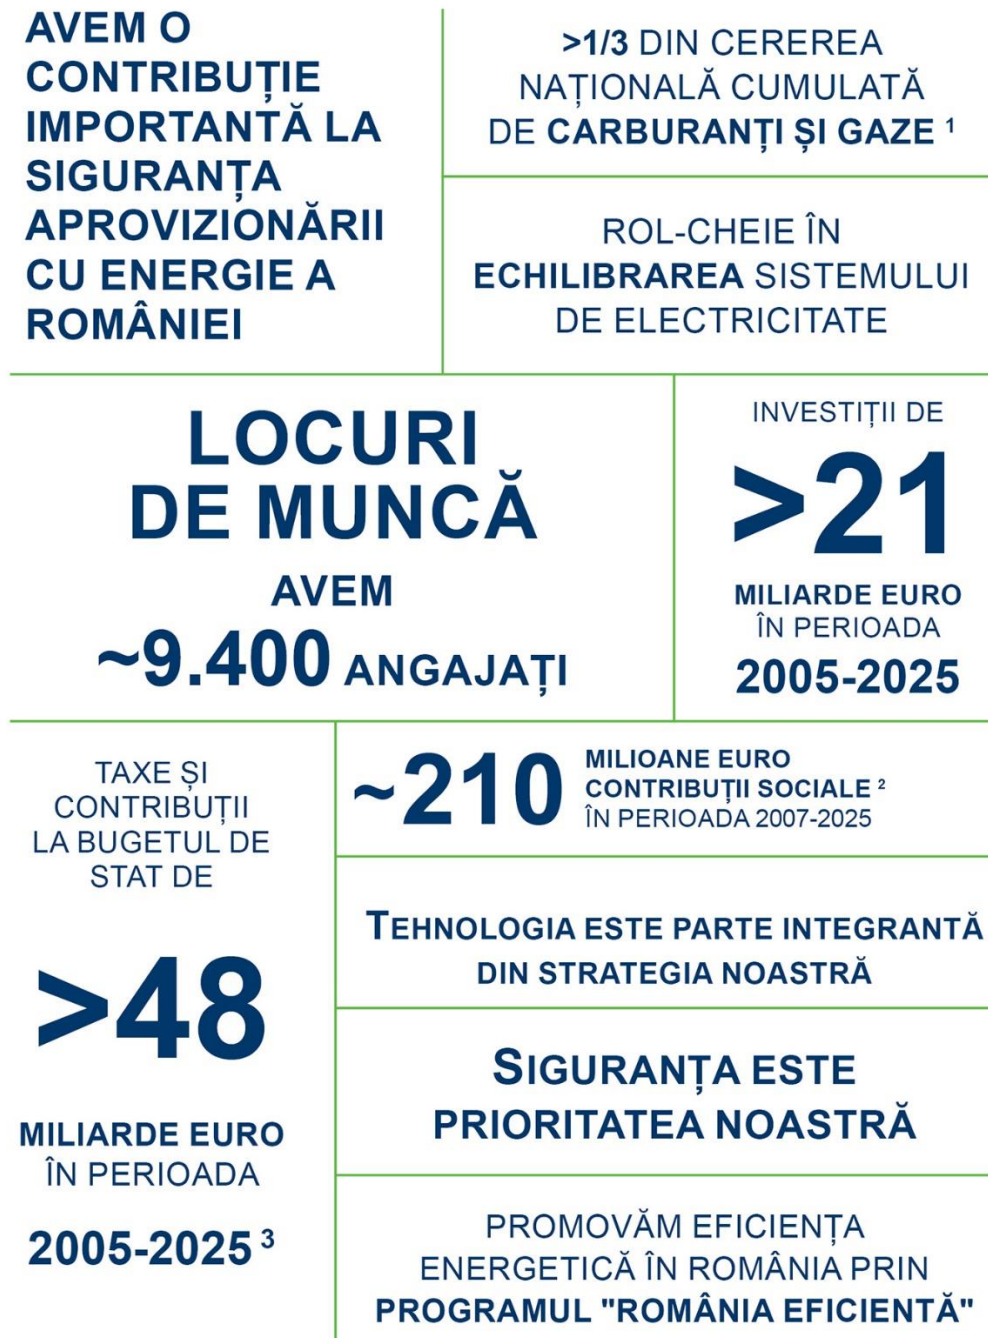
AVEM O CONTRIBUȚIE IMPORTANTĂ LA SIGURANȚA APROVIZIONĂRII CU ENERGIE A ROMÂNIEI

>1/3 DIN CEREREA NAȚIONALĂ CUMULATĂ DE CARBURANȚI ȘI GAZE $^1$

ROL-CHEIE ÎN ECHILIBRAREA SISTEMULUI DE ELECTRICITATE

LOCURI DE MUNCĂ

AVEM ~9.400 ANGAJAȚI

INVESTIȚII DE

>21

MILIARDE EURO ÎN PERIOADA

2005-2025

TAXE ȘI CONTRIBUȚII LA BUGETUL DE STAT DE

>48

MILIARDE EURO ÎN PERIOADA

2005-2025 $^3$

~210 MILIOANE EURO CONTRIBUȚII SOCIALE $^2$ ÎN PERIOADA 2007-2025

TEHNOLOGIA ESTE PARTE INTEGRANTĂ DIN STRATEGIA NOASTRĂ

SIGURANȚA ESTE PRIORITATEA NOASTRĂ

PROMOVĂM EFICIENȚA ENERGETICĂ ÎN ROMÂNIA PRIN PROGRAMUL "ROMÂNIA EFICIENTĂ"